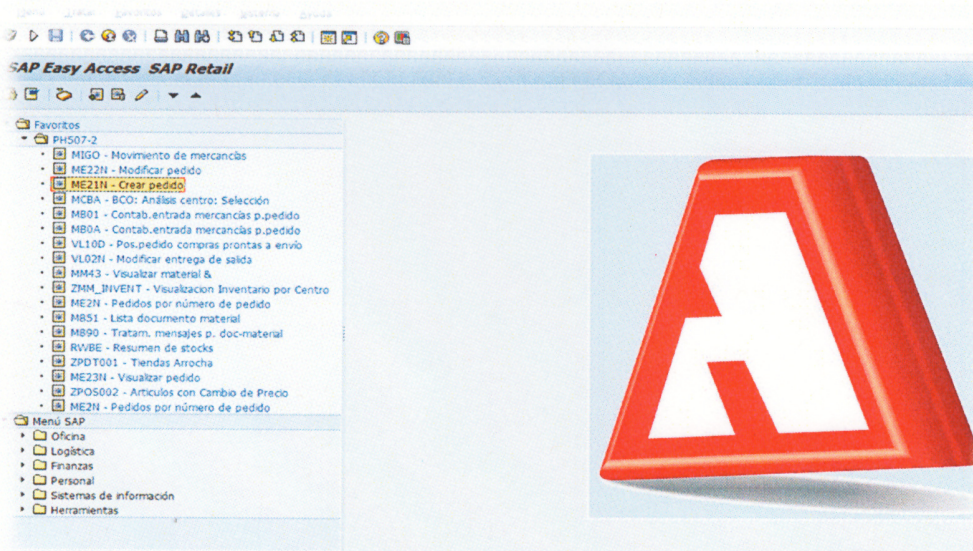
Menú Tratar Favoritos Detalles Entorno Ayuda

SAP Easy Access SAP Retail

Favoritos
PH507-2
MIGO - Movimiento de mercancías
ME22N - Modificar pedido
ME21N - Crear pedido
MCBA - BCO: Análisis centro: Selección
MB01 - Contab.entrada mercancías p.pedido
MB0A - Contab.entrada mercancías p.pedido
VL10D - Pos.pedido compras prontas a envío
VL02N - Modificar entrega de salida
MM43 - Visualizar material &
ZMM_INVENT - Visualizacion Inventario por Centro
ME2N - Pedidos por número de pedido
MB51 - Lista documento material
MB90 - Tratam. mensajes p. doc-material
RWBE - Resumen de stocks
ZPDT001 - Tiendas Arrocha
ME23N - Visualizar pedido
ZPOS002 - Articulos con Cambio de Precio
ME2N - Pedidos por número de pedido
Menú SAP
Oficina
Logística
Finanzas
Personal
Sistemas de información
Herramientas